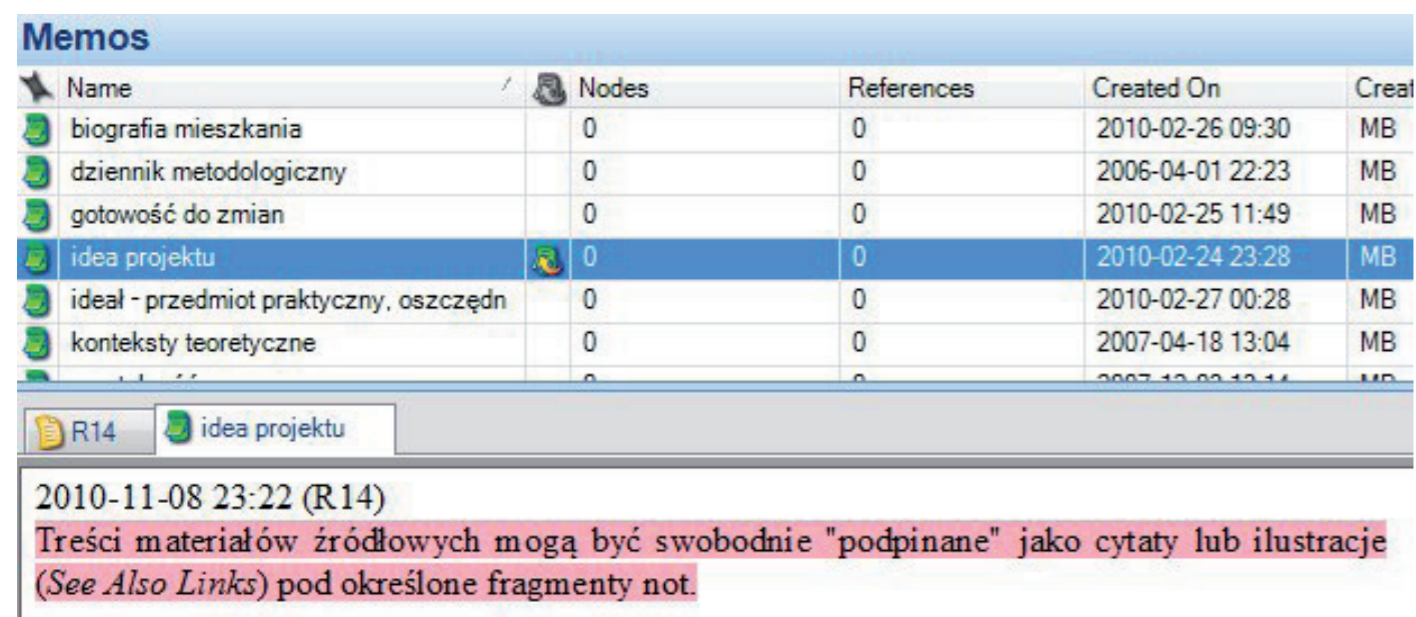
Memos

| Name | Nodes | References | Created On | Creat |
|---|---|---|---|---|
| biografia mieszkania | 0 | 0 | 2010-02-26 09:30 | MB |
| dziennik metodologiczny | 0 | 0 | 2006-04-01 22:23 | MB |
| gotowość do zmian | 0 | 0 | 2010-02-25 11:49 | MB |
| idea projektu | 0 | 0 | 2010-02-24 23:28 | MB |
| ideał - przedmiot praktyczny, oszczędn | 0 | 0 | 2010-02-27 00:28 | MB |
| konteksty teoretyczne | 0 | 0 | 2007-04-18 13:04 | MB |
| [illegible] | 0 | 0 | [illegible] | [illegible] |

R14 | idea projektu

2010-11-08 23:22 (R14)
Treści materiałów źródłowych mogą być swobodnie "podpinane" jako cytaty lub ilustracje (*See Also Links*) pod określone fragmenty not.